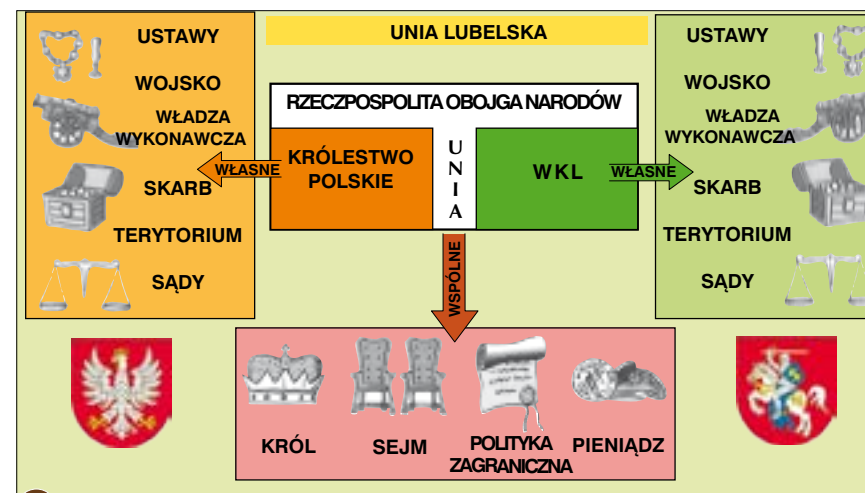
UNIA LUBELSKA

USTAWY
WOJSKO
WŁADZA WYKONAWCZA
SKARB
TERYTORIUM
SĄDY

RZECZPOSPOLITA OBOJGA NARODÓW

KRÓLESTWO POLSKIE

WŁASNE

U N I A

WKL

WŁASNE

USTAWY
WOJSKO
WŁADZA WYKONAWCZA
SKARB
TERYTORIUM
SĄDY

WSPÓLNE

KRÓL
SEJM
POLITYKA ZAGRANICZNA
PIENIĄDZ